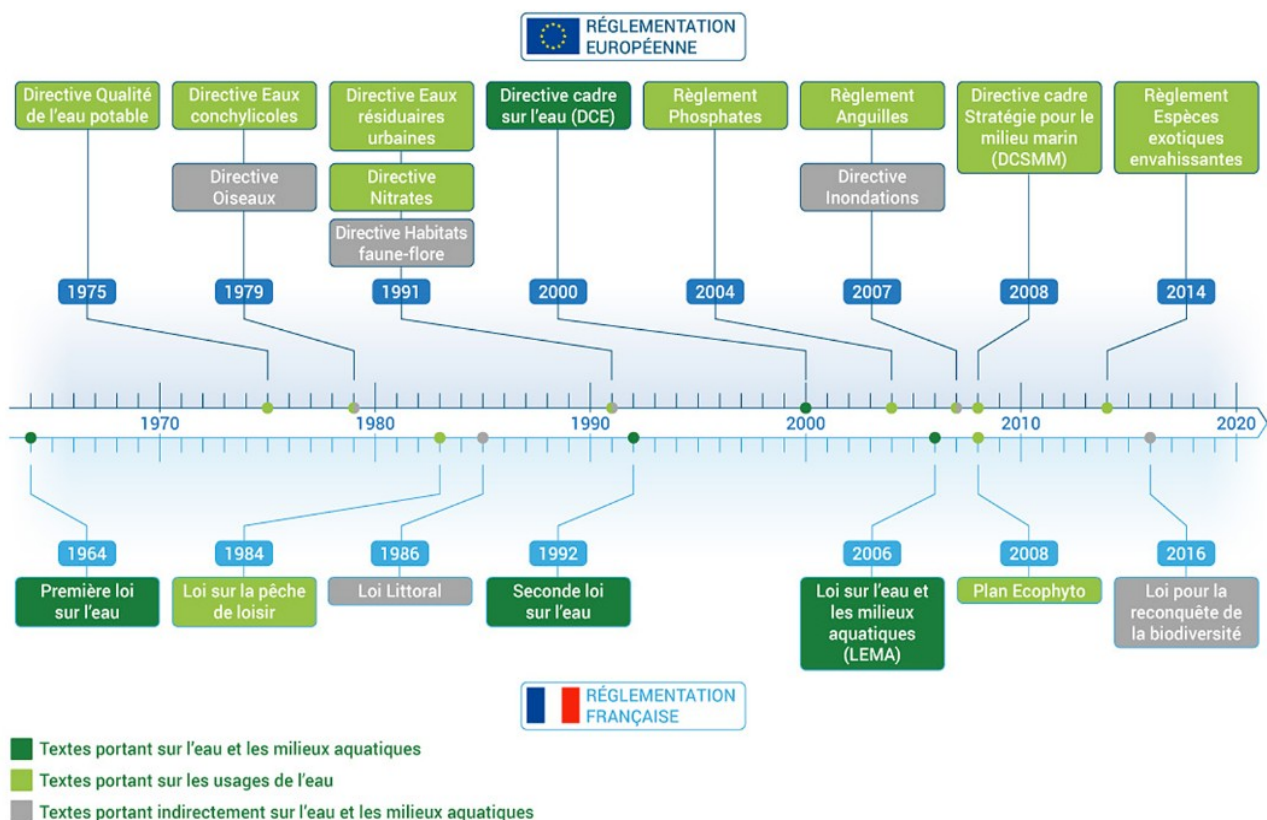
RÉGLEMENTATION EUROPÉENNE

Directive Qualité de l'eau potable

1975

Directive Eaux conchylicoles

Directive Oiseaux

1979

Directive Eaux résiduaires urbaines

Directive Nitrates

Directive Habitats faune-flore

1991

Directive cadre sur l'eau (DCE)

2000

Règlement Phosphates

2004

Règlement Anguilles

Directive Inondations

2007

Directive cadre Stratégie pour le milieu marin (DCSMM)

2008

Règlement Espèces exotiques envahissantes

2014

1970 1980 1990 2000 2010 2020

1964

Première loi sur l'eau

1984

Loi sur la pêche de loisir

1986

Loi Littoral

1992

Seconde loi sur l'eau

2006

Loi sur l'eau et les milieux aquatiques (LEMA)

2008

Plan Ecophyto

2016

Loi pour la reconquête de la biodiversité

RÉGLEMENTATION FRANÇAISE

Textes portant sur l'eau et les milieux aquatiques

Textes portant sur les usages de l'eau

Textes portant indirectement sur l'eau et les milieux aquatiques